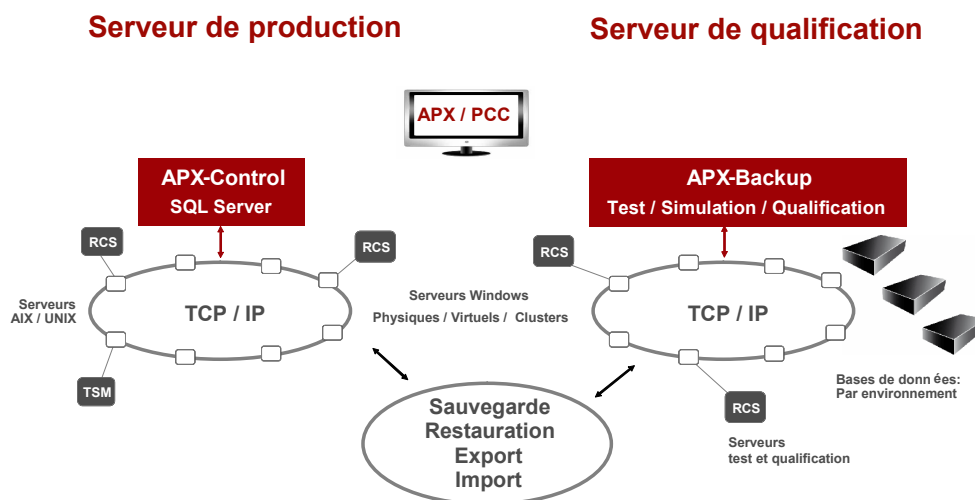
Serveur de production

Serveur de qualification

APX / PCC

APX-Control
SQL Server

RCS

RCS

Serveurs AIX / UNIX

TCP / IP

TSM

Serveurs Windows
Physiques / Virtuels / Clusters

APX-Backup
Test / Simulation / Qualification

RCS

TCP / IP

RCS

Bases de donn ées:
Par environnement

Serveurs
test et qualification

Sauvegarde
Restauration
Export
Import